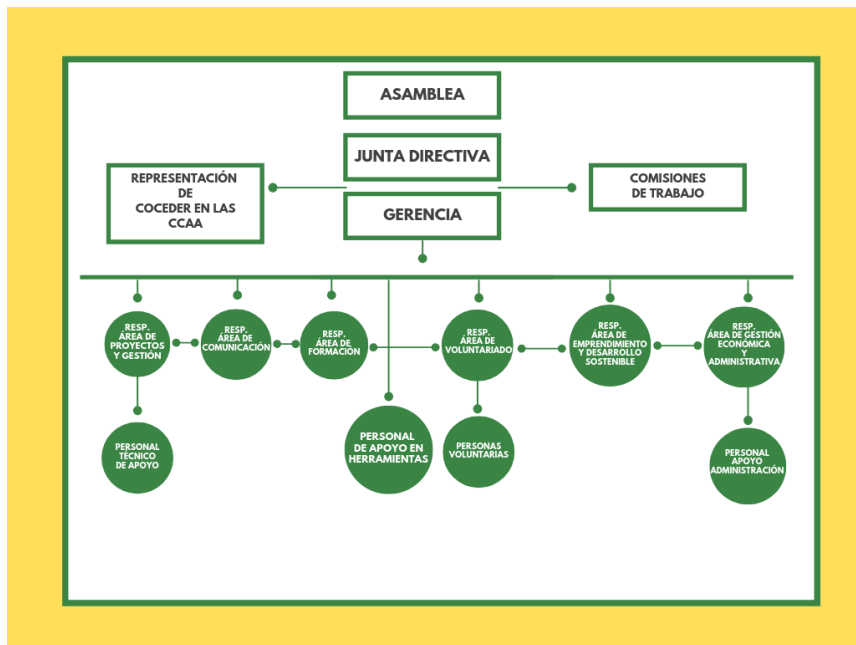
ASAMBLEA

JUNTA DIRECTIVA

REPRESENTACIÓN DE COCEDER EN LAS CCAA

COMISIONES DE TRABAJO

GERENCIA

RESP. ÁREA DE PROYECTOS Y GESTIÓN

RESP. ÁREA DE COMUNICACIÓN

RESP. ÁREA DE FORMACIÓN

RESP. ÁREA DE VOLUNTARIADO

RESP. ÁREA DE EMPRENDIMIENTO Y DESARROLLO SOSTENIBLE

RESP. ÁREA DE GESTIÓN ECONÓMICA Y ADMINISTRATIVA

PERSONAL TÉCNICO DE APOYO

PERSONAL DE APOYO EN HERRAMIENTAS

PERSONAS VOLUNTARIAS

PERSONAL APOYO ADMINISTRACIÓN